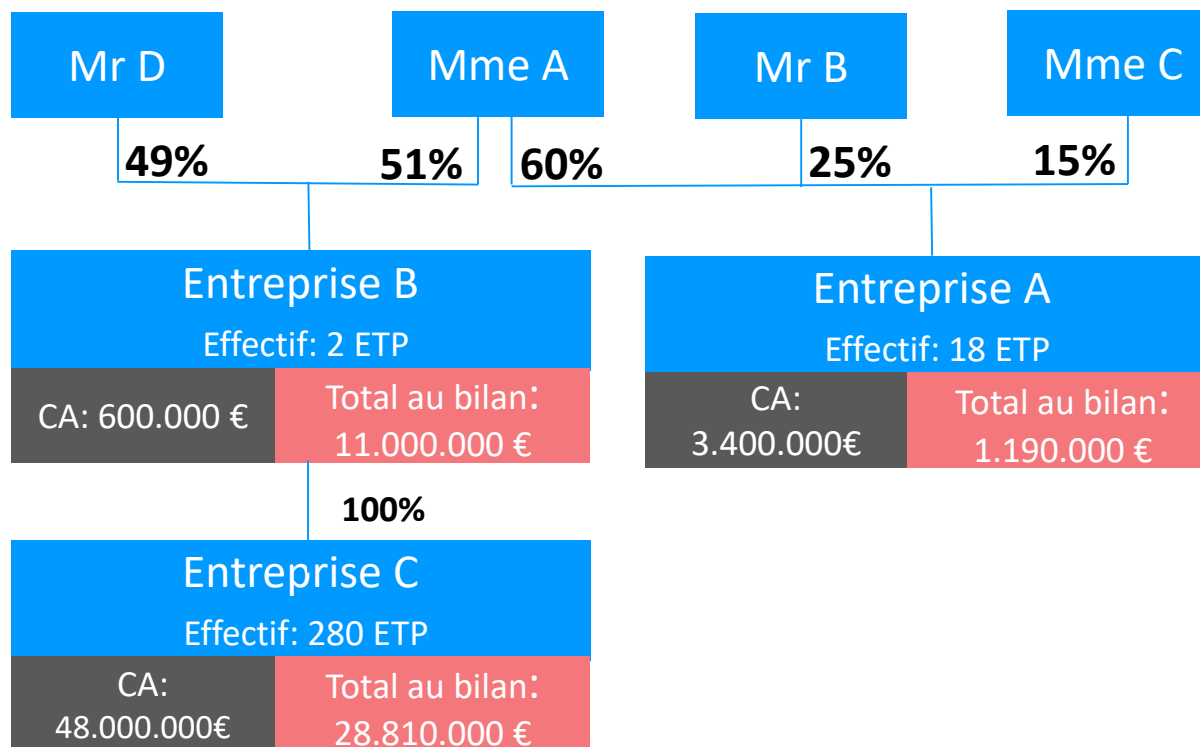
Mr D

Mme A

Mr B

Mme C

49%

51%

60%

25%

15%

Entreprise B
Effectif: 2 ETP

CA: 600.000 €

Total au bilan: 11.000.000 €

Entreprise A
Effectif: 18 ETP

CA: 3.400.000€

Total au bilan: 1.190.000 €

100%

Entreprise C
Effectif: 280 ETP

CA: 48.000.000€

Total au bilan: 28.810.000 €